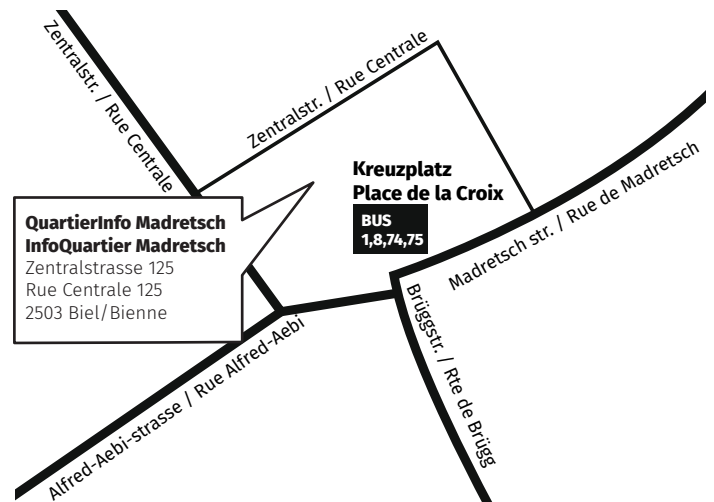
Zentralstr. / Rue Centrale

Zentralstr. / Rue Centrale

Kreuzplatz
Place de la Croix

BUS
1,8,74,75

Madretsch str. / Rue de Madretsch

QuartierInfo Madretsch
InfoQuartier Madretsch
Zentralstrasse 125
Rue Centrale 125
2503 Biel/Bienne

Brüggstr. / Rte de Brügg

Alfred-Aebi-strasse / Rue Alfred-Aebi